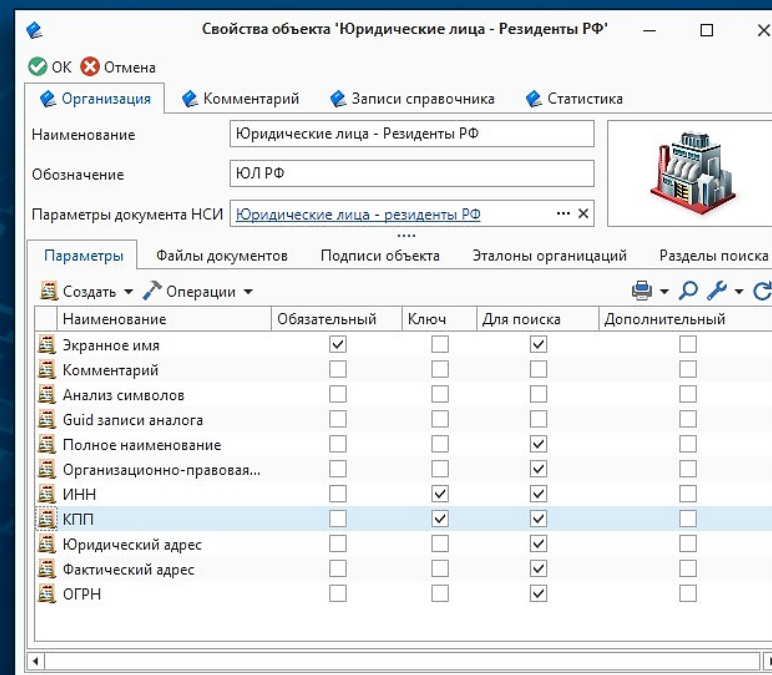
Свойства объекта 'Юридические лица - Резиденты РФ'

OK Отмена

Организация Комментарий Записи справочника Статистика

Наименование Юридические лица - Резиденты РФ

Обозначение ЮЛ РФ

Параметры документа НСИ Юридические лица - резиденты РФ ··· ×

Параметры Файлы документов Подписи объекта Эталоны организаций Разделы поиска

Создать Операции

| Наименование | Обязательный | Ключ | Для поиска | Дополнительный |
|---|---|---|---|---|
| Экранное имя | ☑ | ☐ | ☑ | ☐ |
| Комментарий | ☐ | ☐ | ☐ | ☐ |
| Анализ символов | ☐ | ☐ | ☐ | ☐ |
| Guid записи аналога | ☐ | ☐ | ☐ | ☐ |
| Полное наименование | ☐ | ☐ | ☑ | ☐ |
| Организационно-правовая... | ☐ | ☐ | ☑ | ☐ |
| ИНН | ☐ | ☑ | ☑ | ☐ |
| КПП | ☐ | ☑ | ☑ | ☐ |
| Юридический адрес | ☐ | ☐ | ☑ | ☐ |
| Фактический адрес | ☐ | ☐ | ☑ | ☐ |
| ОГРН | ☐ | ☐ | ☑ | ☐ |